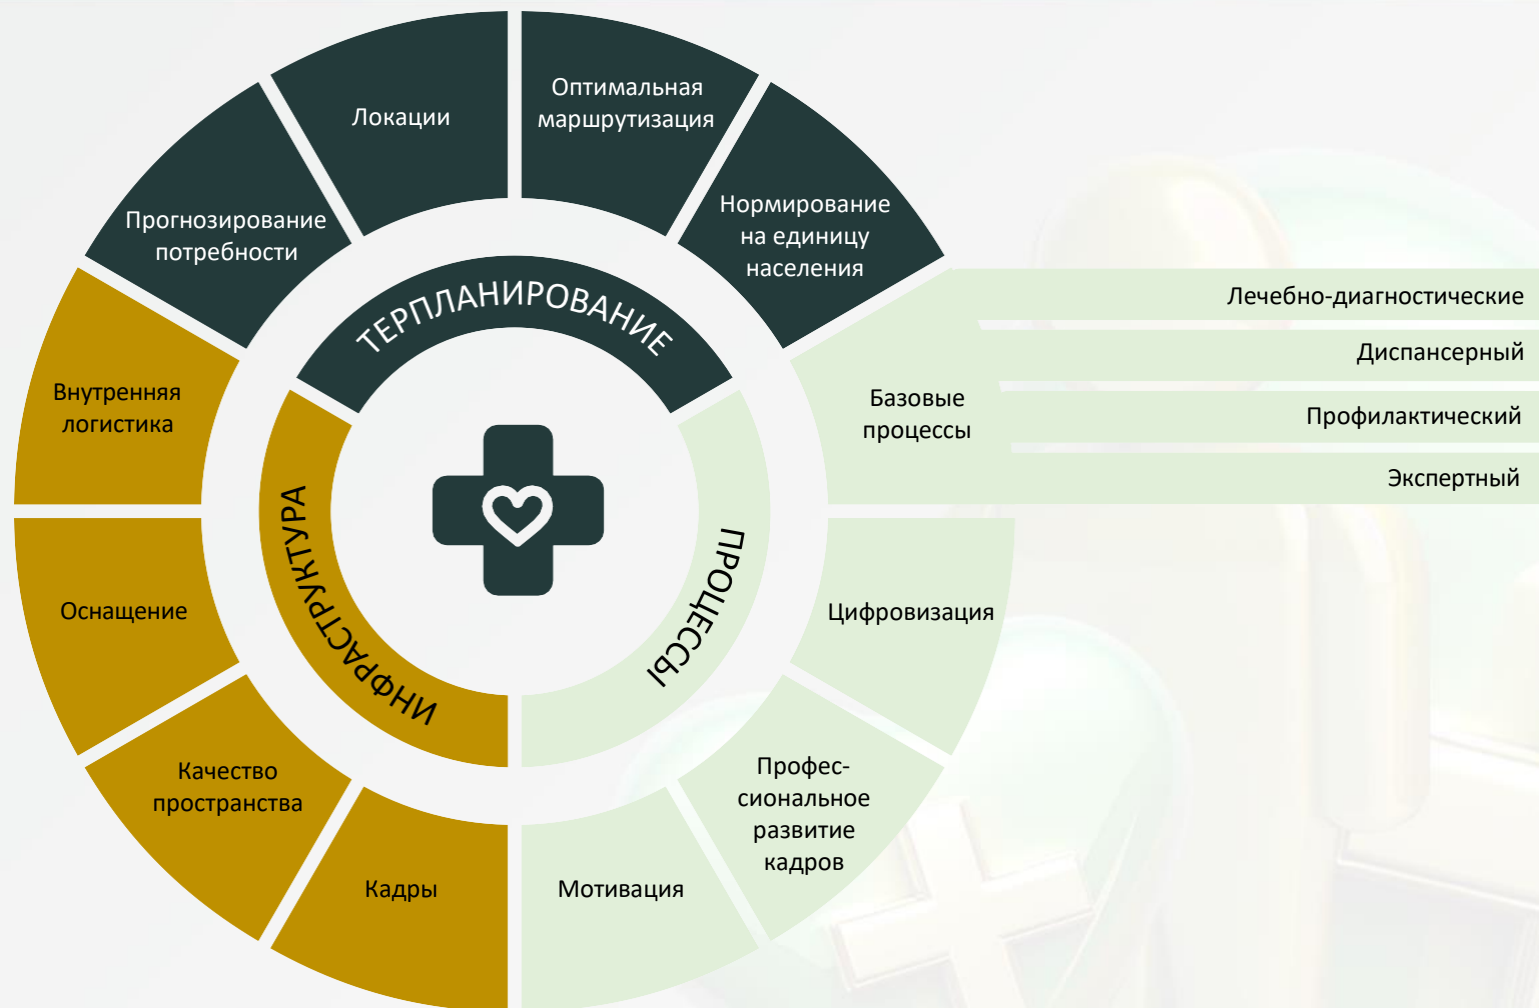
Локации

Оптимальная маршрутизация

Прогнозирование потребности

Нормирование на единицу населения

ТЕРПЛАНИРОВАНИЕ

Лечебно-диагностические

Диспансерный

Базовые процессы

Профилактический

Экспертный

Внутренняя логистика

ИНФРАСТРУКТУРА

ПРОЦЕССЫ

Оснащение

Цифровизация

Качество пространства

Профессиональное развитие кадров

Кадры

Мотивация